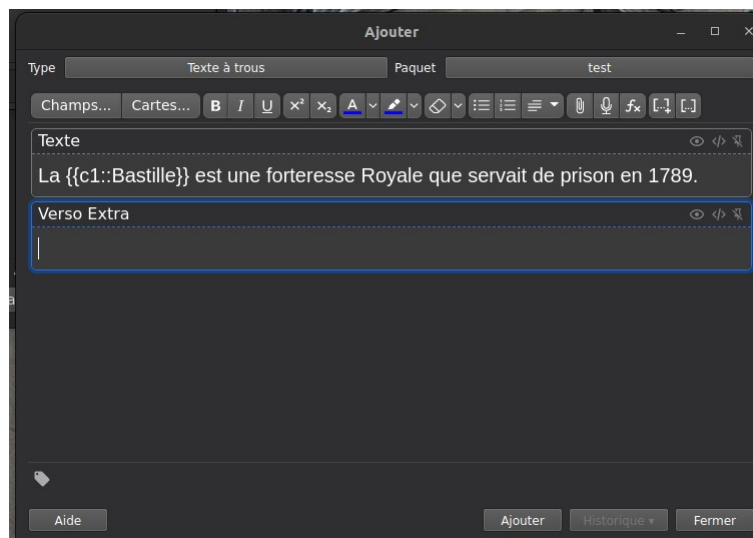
Ajouter

Type Texte à trous Paquet test

Champs... Cartes... B I U $x^2$ $x_2$ A

Texte

La {{c1::Bastille}} est une forteresse Royale que servait de prison en 1789.

Verso Extra

Aide Ajouter Historique ▾ Fermer